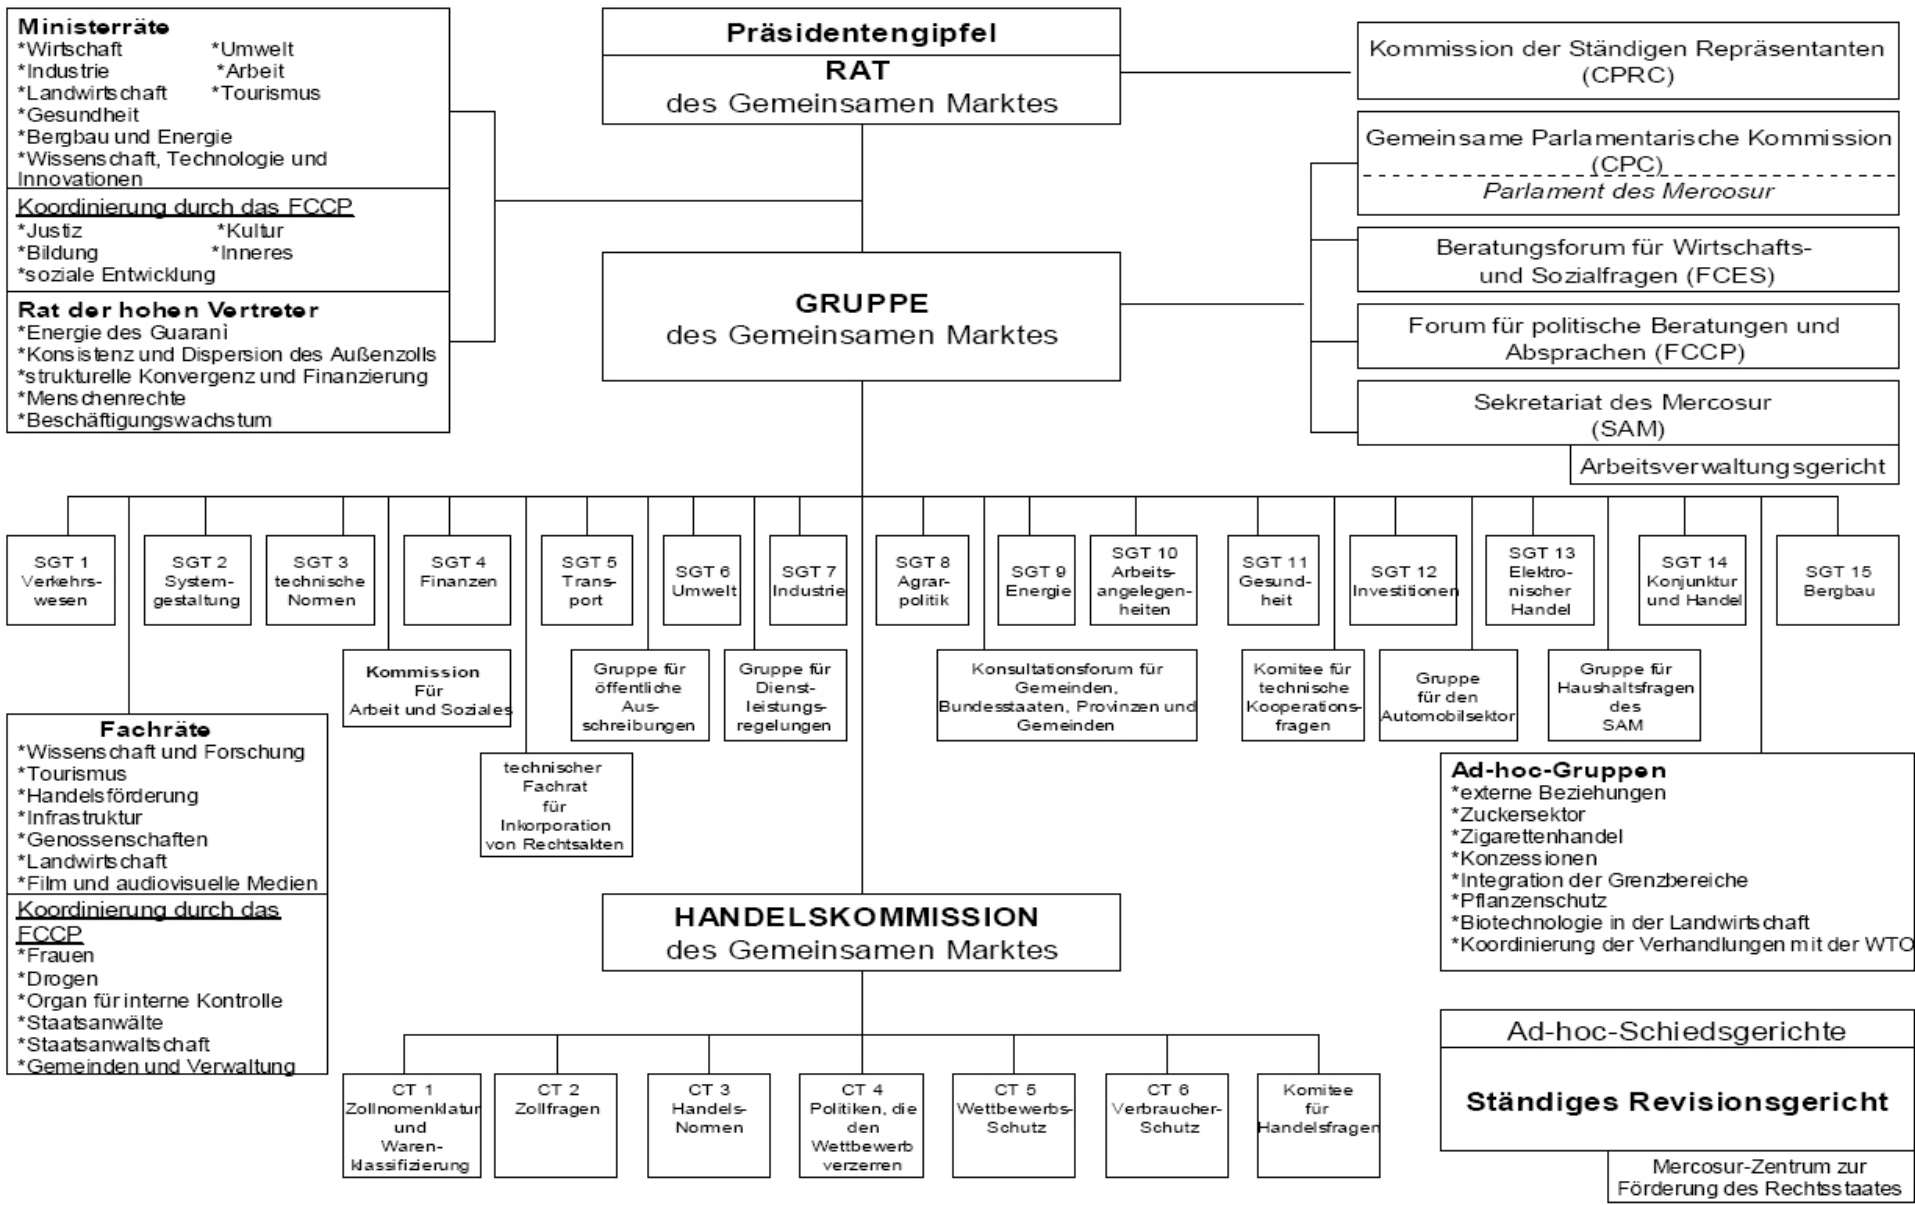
Ministerräte
*Wirtschaft *Umwelt
*Industrie *Arbeit
*Landwirtschaft *Tourismus
*Gesundheit
*Bergbau und Energie
*Wissenschaft, Technologie und Innovationen

Koordinierung durch das FCCP
*Justiz *Kultur
*Bildung *Inneres
*soziale Entwicklung

Rat der hohen Vertreter
*Energie des Guaranì
*Konsistenz und Dispersion des Außenzolls
*strukturelle Konvergenz und Finanzierung
*Menschenrechte
*Beschäftigungswachstum

Präsidentengipfel
RAT
des Gemeinsamen Marktes

Kommission der Ständigen Repräsentanten (CPRC)

Gemeinsame Parlamentarische Kommission (CPC)
Parlament des Mercosur

Beratungsforum für Wirtschafts- und Sozialfragen (FCES)

Forum für politische Beratungen und Absprachen (FCCP)

Sekretariat des Mercosur (SAM)

Arbeitsverwaltungsgericht

GRUPPE
des Gemeinsamen Marktes

SGT 1 Verkehrswesen

SGT 2 Systemgestaltung

SGT 3 technische Normen

SGT 4 Finanzen

SGT 5 Transport

SGT 6 Umwelt

SGT 7 Industrie

SGT 8 Agrarpolitik

SGT 9 Energie

SGT 10 Arbeitsangelegenheiten

SGT 11 Gesundheit

SGT 12 Investitionen

SGT 13 Elektronischer Handel

SGT 14 Konjunktur und Handel

SGT 15 Bergbau

Kommission Für Arbeit und Soziales

Gruppe für öffentliche Ausschreibungen

Gruppe für Dienstleistungsregelungen

Konsultationsforum für Gemeinden, Bundesstaaten, Provinzen und Gemeinden

Komitee für technische Kooperationsfragen

Gruppe für den Automobilsektor

Gruppe für Haushaltsfragen des SAM

technischer Fachrat für Inkorporation von Rechtsakten

Fachräte
*Wissenschaft und Forschung
*Tourismus
*Handelsförderung
*Infrastruktur
*Genossenschaften
*Landwirtschaft
*Film und audiovisuelle Medien

Koordinierung durch das FCCP
*Frauen
*Drogen
*Organ für interne Kontrolle
*Staatsanwälte
*Staatsanwaltschaft
*Gemeinden und Verwaltung

Ad-hoc-Gruppen
*externe Beziehungen
*Zuckersektor
*Zigarettenhandel
*Konzessionen
*Integration der Grenzbereiche
*Pflanzenschutz
*Biotechnologie in der Landwirtschaft
*Koordinierung der Verhandlungen mit der WTO

HANDELSKOMMISSION
des Gemeinsamen Marktes

CT 1 Zollnomenklatur und Warenklassifizierung

CT 2 Zollfragen

CT 3 Handels-Normen

CT 4 Politiken, die den Wettbewerb verzerren

CT 5 Wettbewerbs-Schutz

CT 6 Verbraucher-Schutz

Komitee für Handelsfragen

Ad-hoc-Schiedsgerichte

Ständiges Revisionsgericht

Mercosur-Zentrum zur Förderung des Rechtsstaates